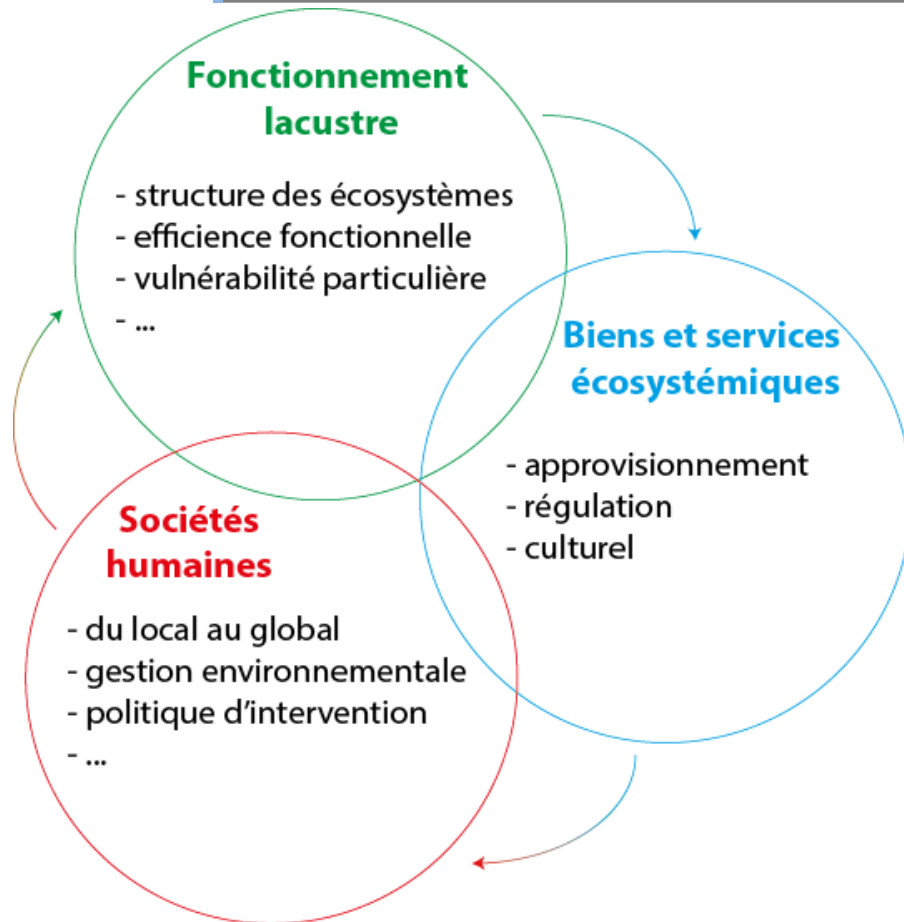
Fonctionnement lacustre

- structure des écosystèmes
- efficience fonctionnelle
- vulnérabilité particulière
- ...

Biens et services écosystémiques

- approvisionnement
- régulation
- culturel

Sociétés humaines

- du local au global
- gestion environnementale
- politique d'intervention
- ...